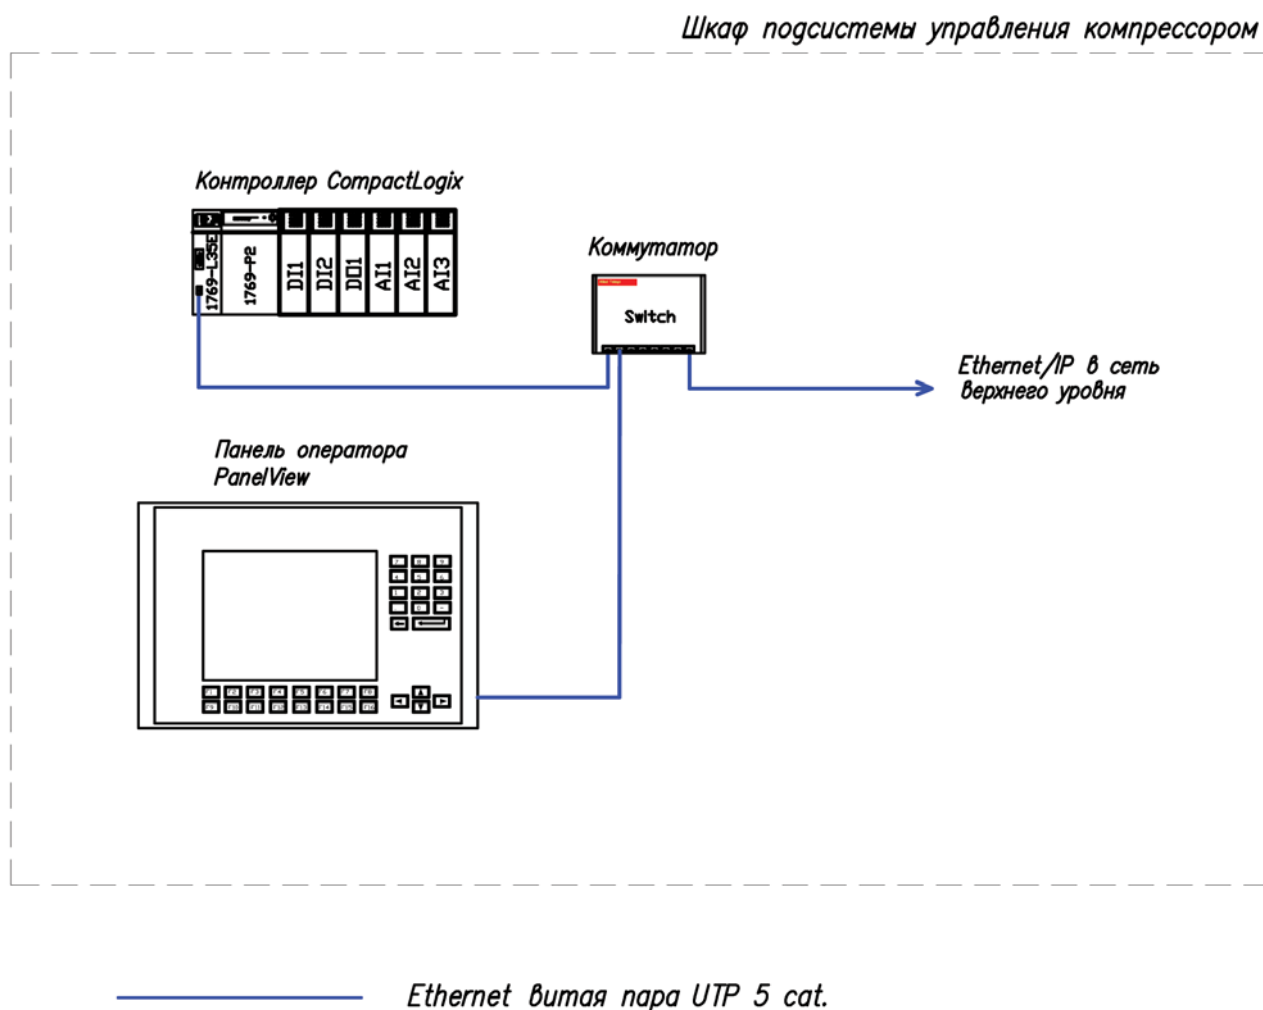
Шкаф подсистемы управления компрессором

Контроллер CompactLogix

1769-L35E

1769-P2

DI1

DI2

DO1

AI1

AI2

AI3

Коммутатор

Switch

Ethernet/IP в сеть верхнего уровня

Панель оператора PanelView

Ethernet витая пара UTP 5 cat.